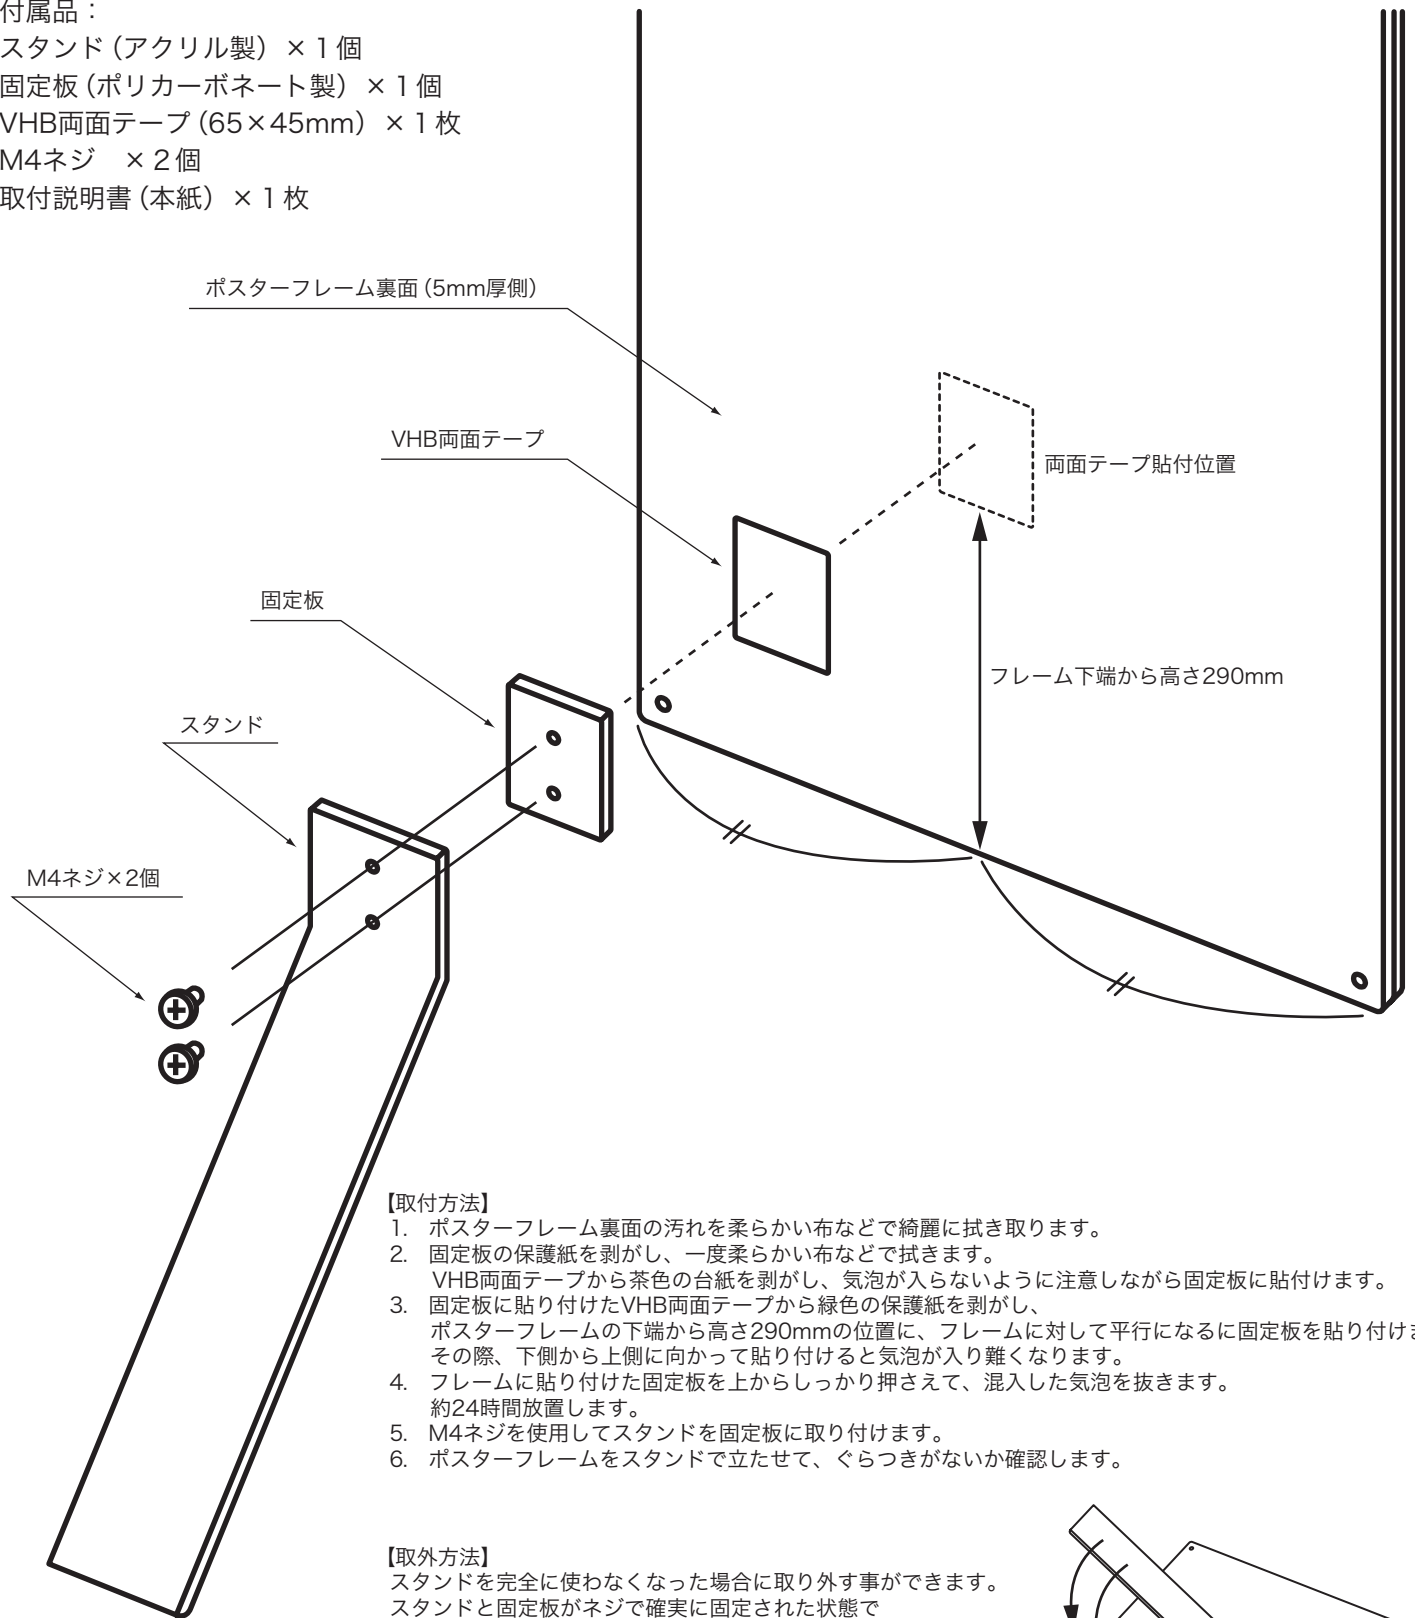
付属品：
スタンド（アクリル製）×１個
固定板（ポリカーボネート製）×１個
VHB両面テープ（65×45mm）×１枚
M4ネジ　×２個
取付説明書（本紙）×１枚

ポスターフレーム裏面（5mm厚側）

VHB両面テープ

両面テープ貼付位置

固定板

フレーム下端から高さ290mm

スタンド

M4ネジ×2個

【取付方法】
1.　ポスターフレーム裏面の汚れを柔らかい布などで綺麗に拭き取ります。
2.　固定板の保護紙を剥がし、一度柔らかい布などで拭きます。
　　VHB両面テープから茶色の台紙を剥がし、気泡が入らないように注意しながら固定板に貼付けます。
3.　固定板に貼り付けたVHB両面テープから緑色の保護紙を剥がし、
　　ポスターフレームの下端から高さ290mmの位置に、フレームに対して平行になるに固定板を貼り付け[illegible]
　　その際、下側から上側に向かって貼り付けると気泡が入り難くなります。
4.　フレームに貼り付けた固定板を上からしっかり押さえて、混入した気泡を抜きます。
　　約24時間放置します。
5.　M4ネジを使用してスタンドを固定板に取り付けます。
6.　ポスターフレームをスタンドで立たせて、ぐらつきがないか確認します。

【取外方法】
スタンドを完全に使わなくなった場合に取り外す事ができます。
スタンドと固定板がネジで確実に固定された状態で